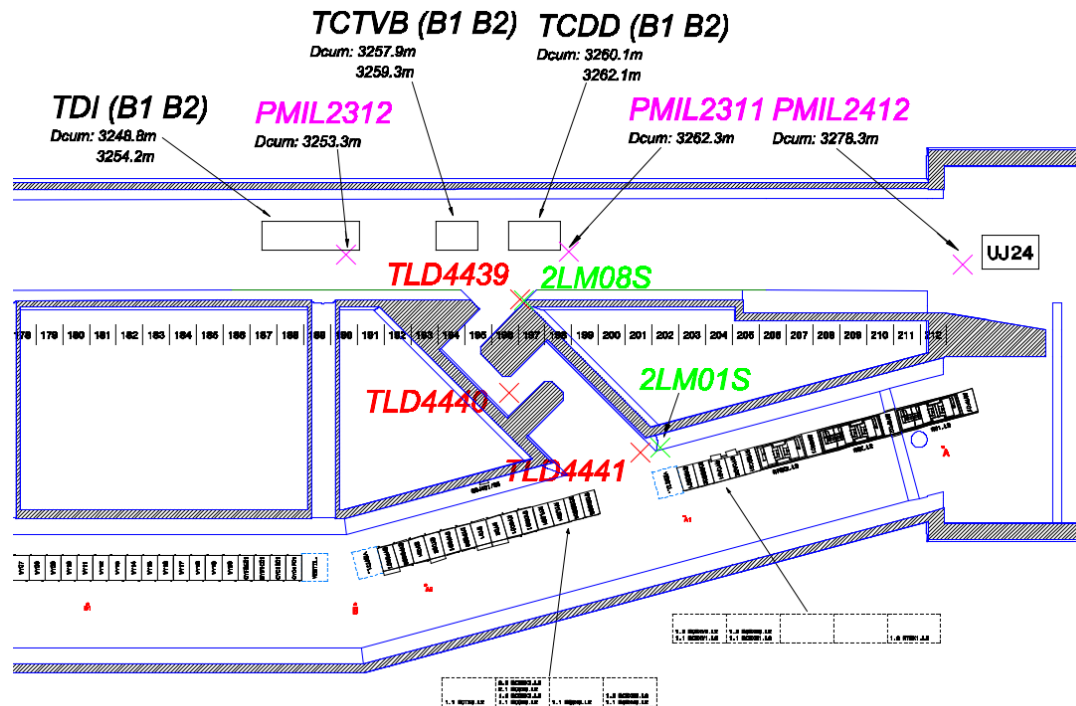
TCTVB (B1 B2)
Dcum: 3257.9m
3259.3m

TCDD (B1 B2)
Dcum: 3260.1m
3262.1m

TDI (B1 B2)
Dcum: 3248.8m
3254.2m

PMIL2312
Dcum: 3253.3m

PMIL2311
Dcum: 3262.3m

PMIL2412
Dcum: 3278.3m

UJ24

TLD4439

2LM08S

178 179 180 181 182 183 184 185 186 187 188 189 190 191 192 193 194 195 196 197 198 199 200 201 202 203 204 205 206 207 208 209 210 211 212

TLD4440

2LM01S

TLD4441